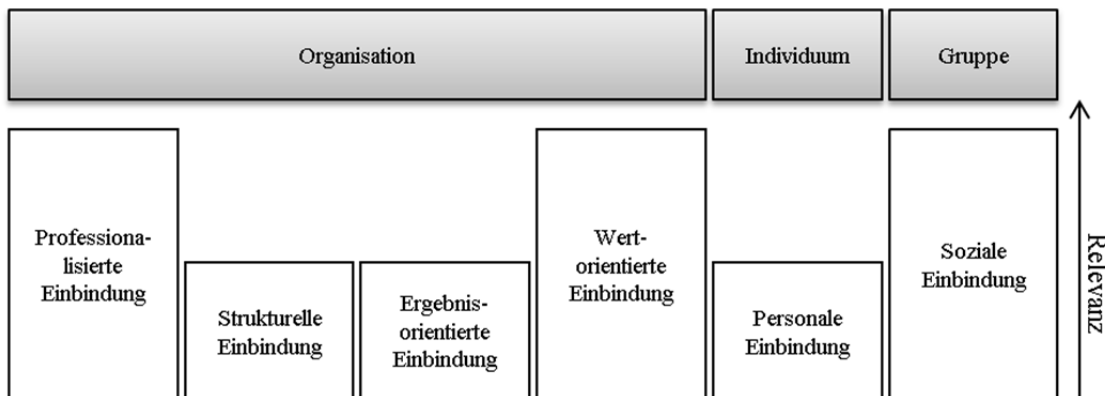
Organisation

Individuum

Gruppe

Professionalisierte Einbindung

Strukturelle Einbindung

Ergebnisorientierte Einbindung

Wertorientierte Einbindung

Personale Einbindung

Soziale Einbindung

Relevanz